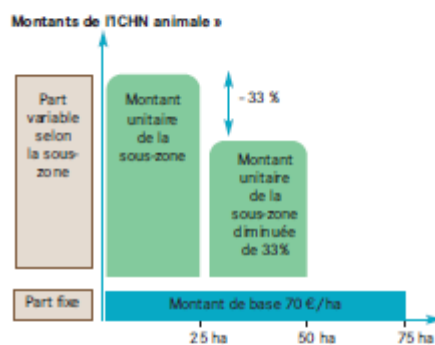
Montants de l'ICHN animale »

Part variable selon la sous-zone

Montant unitaire de la sous-zone

- 33 %

Montant unitaire de la sous-zone diminuée de 33%

Part fixe

Montant de base 70 €/ha

25 ha

50 ha

75 ha